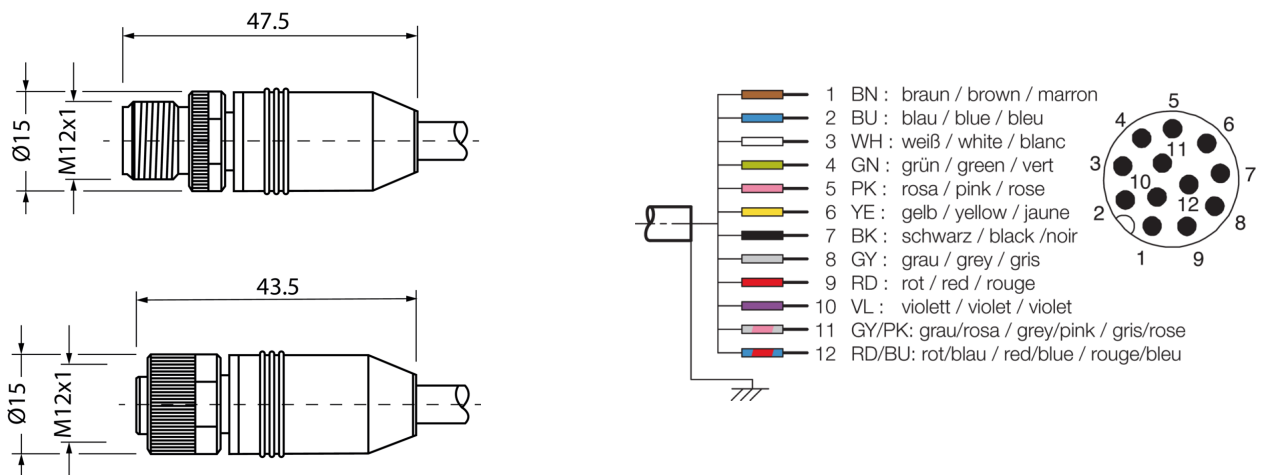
47.5

Ø15

M12x1

43.5

Ø15

M12x1

1 BN : braun / brown / marron
2 BU : blau / blue / bleu
3 WH : weiß / white / blanc
4 GN : grün / green / vert
5 PK : rosa / pink / rose
6 YE : gelb / yellow / jaune
7 BK : schwarz / black /noir
8 GY : grau / grey / gris
9 RD : rot / red / rouge
10 VL : violett / violet / violet
11 GY/PK: grau/rosa / grey/pink / gris/rose
12 RD/BU: rot/blau / red/blue / rouge/bleu

5
4
6
11
3
7
10
12
2
8
1
9